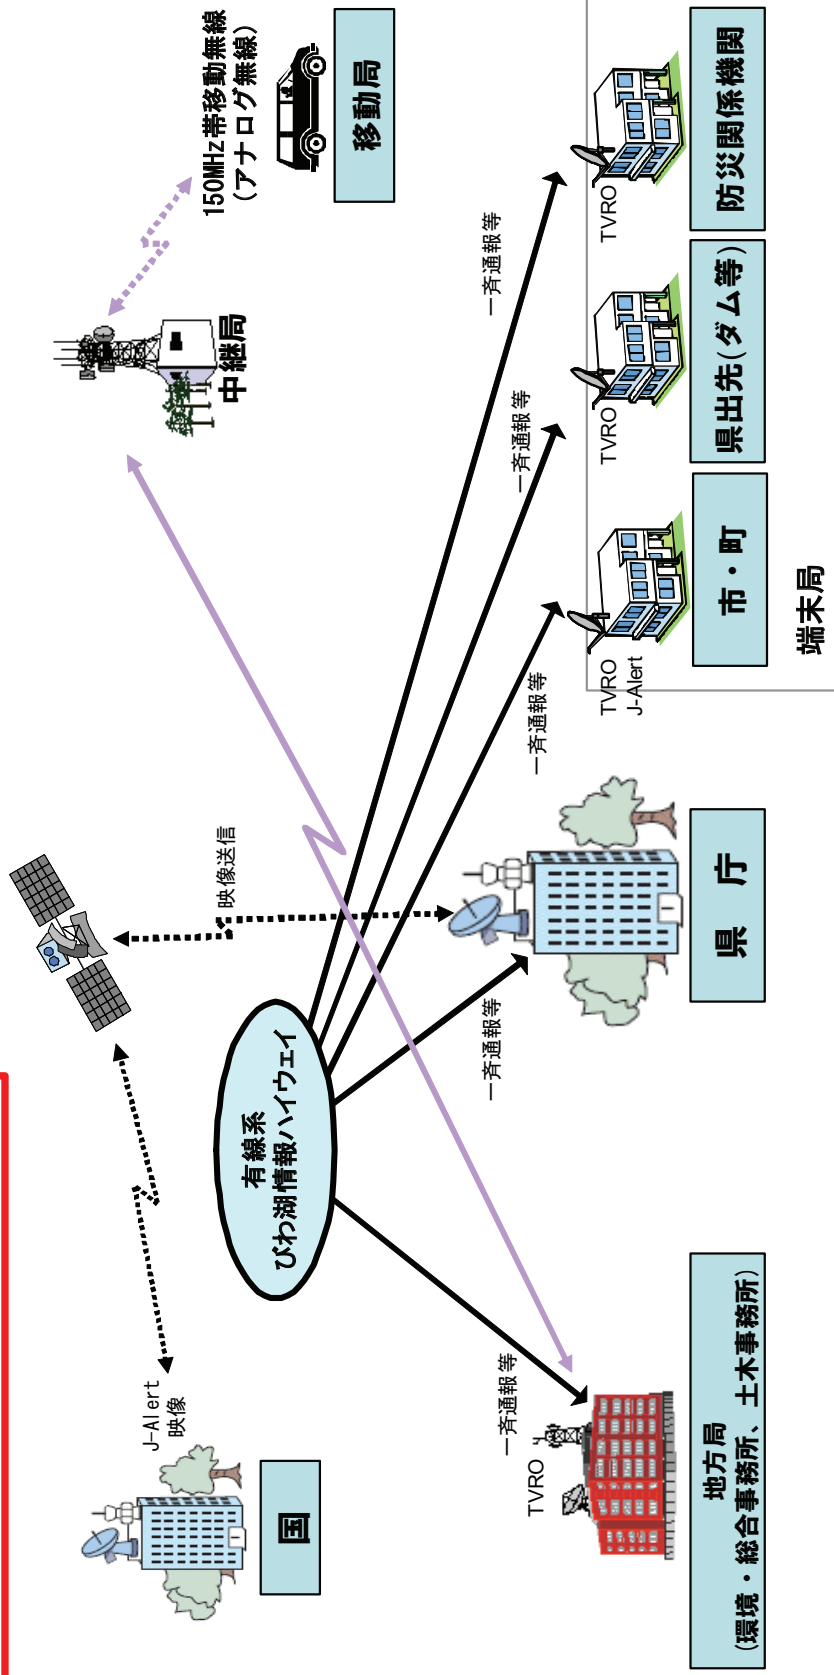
150MHz帯移動無線
(アナログ無線)

移動局

中継局

一斉通報等

一斉通報等

一斉通報等

TVRO

TVRO

TVRO
J-Alert

防災関係機関

県出先(ダム等)

市・町

端末局

映像送信

県　庁

一斉通報等

有線系
びわ湖情報ハイウェイ

J-Alert
映像

国

一斉通報等

TVRO

地方局
(環境・総合事務所、土木事務所)